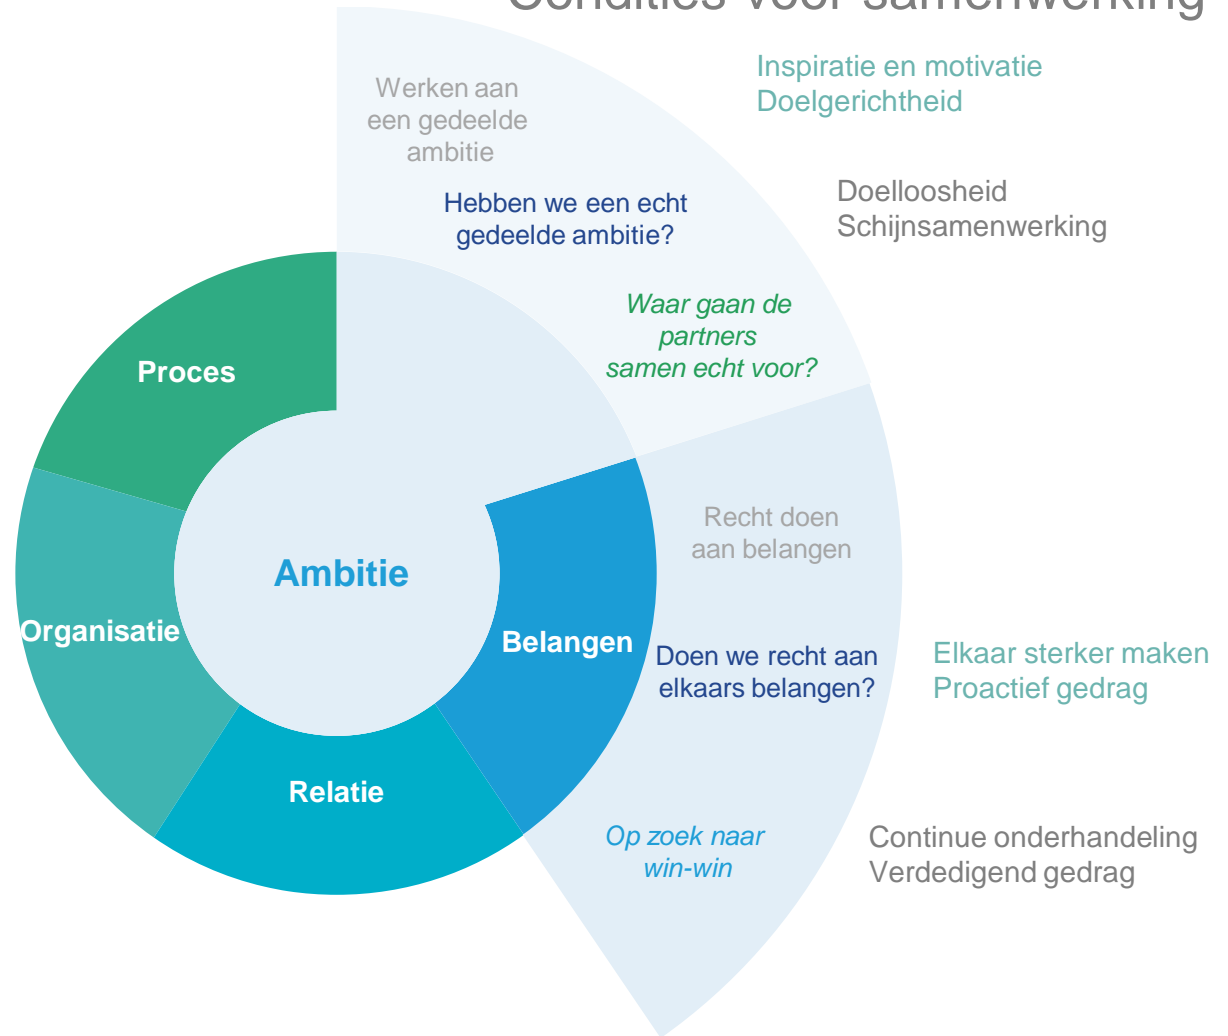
Condities voor samenwerking

Inspiratie en motivatie
Doelgerichtheid

Werken aan een gedeelde ambitie

Hebben we een echt gedeelde ambitie?

Doelloosheid
Schijnsamenwerking

Waar gaan de partners samen echt voor?

Proces

Ambitie

Organisatie

Belangen

Relatie

Recht doen aan belangen

Doen we recht aan elkaars belangen?

Elkaar sterker maken
Proactief gedrag

Op zoek naar win-win

Continue onderhandeling
Verdedigend gedrag